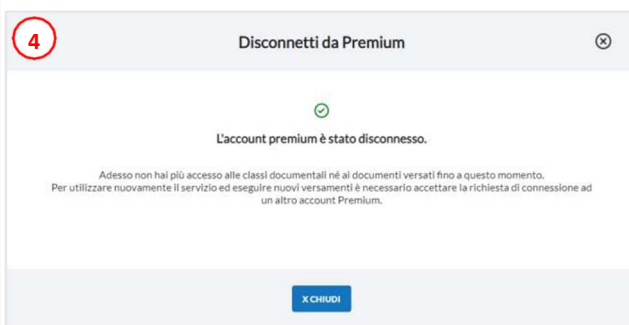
4

Disconnetti da Premium

L'account premium è stato disconnesso.

Adesso non hai più accesso alle classi documentali né ai documenti versati fino a questo momento. Per utilizzare nuovamente il servizio ed eseguire nuovi versamenti è necessario accettare la richiesta di connessione ad un altro account Premium.

X CHIUDI